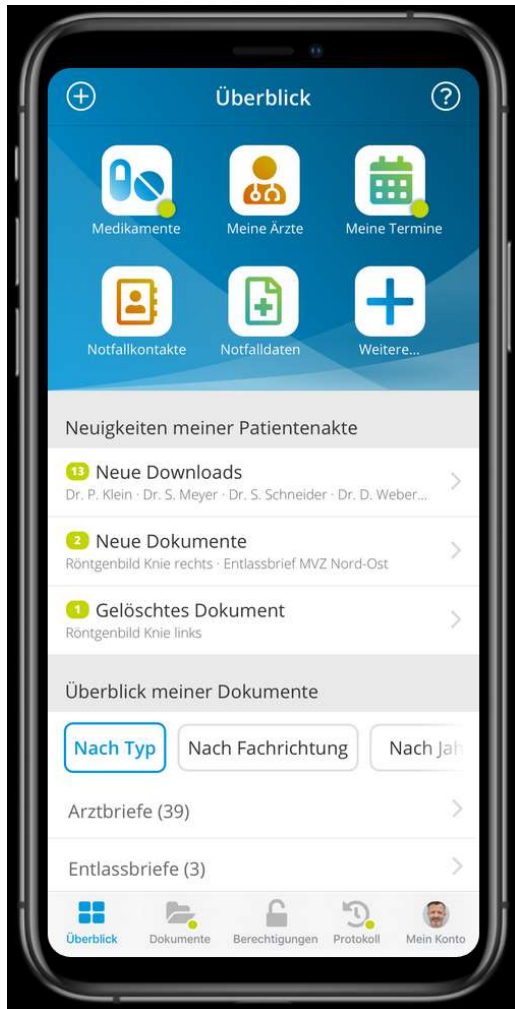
Überblick

Medikamente
Meine Ärzte
Meine Termine
Notfallkontakte
Notfalldaten
Weitere...

Neuigkeiten meiner Patientenakte

13 Neue Downloads
Dr. P. Klein · Dr. S. Meyer · Dr. S. Schneider · Dr. D. Weber...

2 Neue Dokumente
Röntgenbild Knie rechts · Entlassbrief MVZ Nord-Ost

1 Gelöschtes Dokument
Röntgenbild Knie links

Überblick meiner Dokumente

Nach Typ
Nach Fachrichtung
Nach Jah

Arztbriefe (39)

Entlassbriefe (3)

Überblick
Dokumente
Berechtigungen
Protokoll
Mein Konto